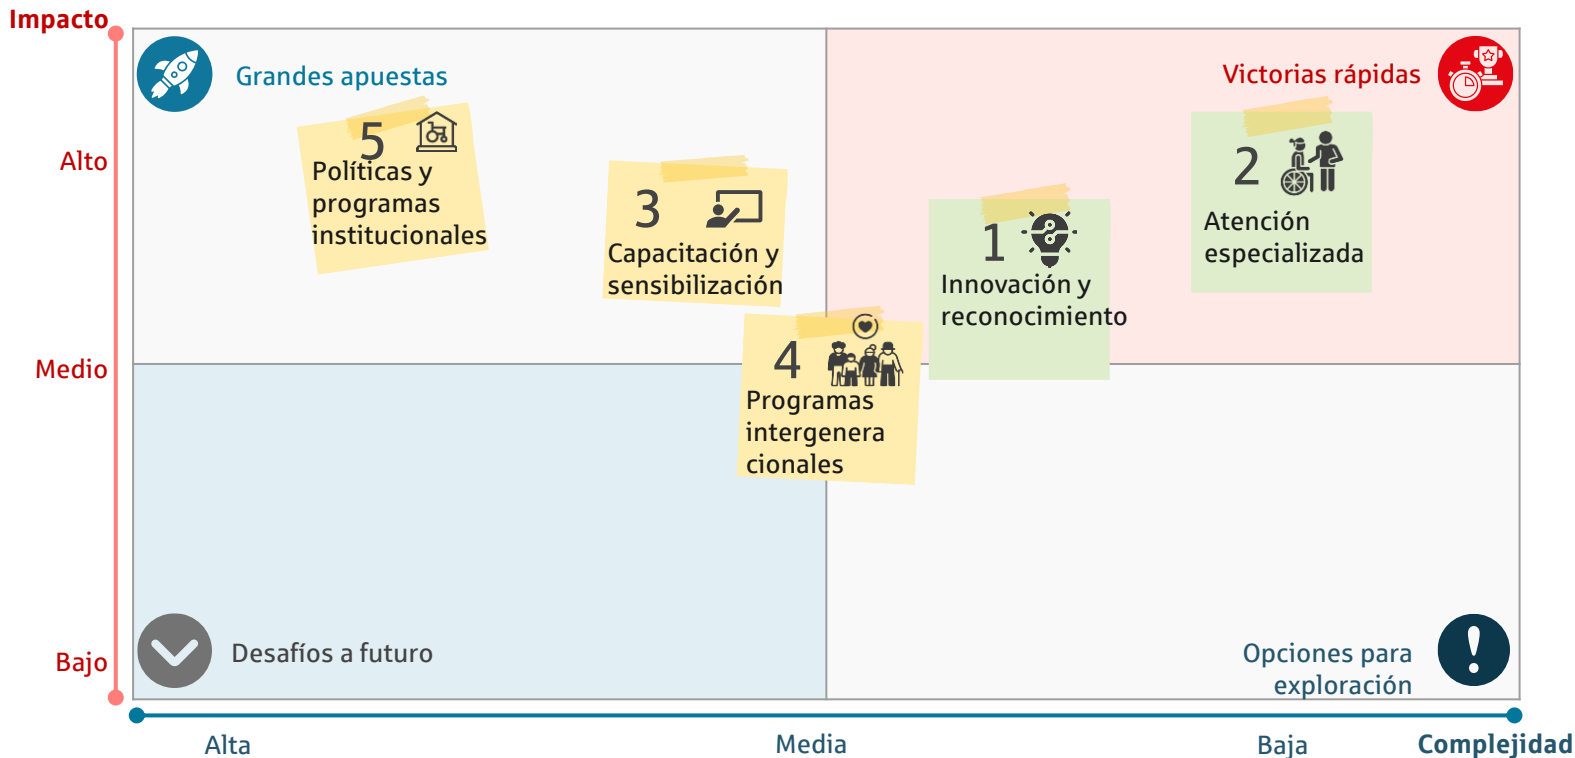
Impacto

Alto

Medio

Bajo

Grandes apuestas

Victorias rápidas

5
Políticas y programas institucionales

3
Capacitación y sensibilización

1
Innovación y reconocimiento

2
Atención especializada

4
Programas intergenera cionales

Desafíos a futuro

Opciones para exploración

Alta

Media

Baja

Complejidad